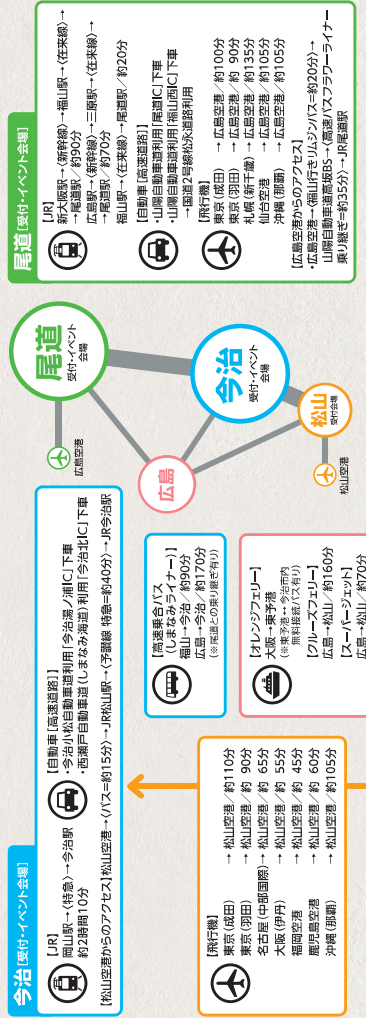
尾道［受付・イベント会場］

【JR】
新大阪駅→（新幹線）→福山駅→（在来線）→尾道駅／約90分
広島駅→（新幹線）→三原駅→（在来線）→尾道駅／約70分
福山駅→（在来線）→尾道駅／約20分

【自動車［高速道路］】
・山陽自動車道利用「尾道IC」下車
・山陽自動車道利用「福山西IC」下車→国道2号線松永道路利用

【飛行機】
東京（成田）→ 広島空港／約100分
東京（羽田）→ 広島空港／約 90分
札幌（新千歳）→ 広島空港／約135分
仙台空港 → 広島空港／約105分
沖縄（那覇）→ 広島空港／約105分

【広島空港からのアクセス】
・広島空港→（福山行きリムジンバス＝約20分）→山陽自動車道高坂BS→（高速バスフラワーライナー乗り継ぎ＝約35分）→JR尾道駅

尾道 受付・イベント会場

広島空港

今治 受付・イベント会場

広島

松山 受付会場

松山空港

今治［受付・イベント会場］

【JR】
岡山駅→（特急）→今治駅
約2時間10分

【自動車［高速道路］】
・今治小松自動車道利用「今治湯ノ浦IC」下車
・西瀬戸自動車道（しまなみ海道）利用「今治北IC」下車

【松山空港からのアクセス】松山空港→（バス＝約15分）→JR松山駅→（予讃線 特急＝約40分）→JR今治駅

【高速乗合バス（しまなみライナー）】
福山→今治／約90分
広島→今治／約170分
（※尾道との乗り継ぎ有り）

【飛行機】
東京（成田）→ 松山空港／約110分
東京（羽田）→ 松山空港／約 90分
名古屋（中部国際）→ 松山空港／約 65分
大阪（伊丹）→ 松山空港／約 55分
福岡空港 → 松山空港／約 45分
鹿児島空港 → 松山空港／約 60分
沖縄（那覇）→ 松山空港／約105分

【オレンジフェリー】
大阪→東予港
（※東予港⇔今治市内 無料接続バス有り）

【クルーズフェリー】
広島→松山／約160分

【スーパージェット】
広島→松山／約70分